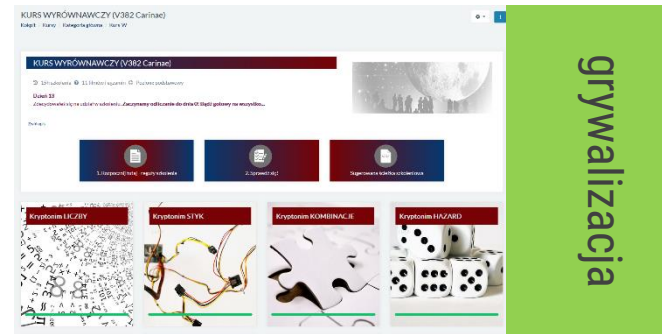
KURS WYRÓWNAWCZY (V382 Carinae)

Kokpit / Kursy / Kategoria główna / Kurs W

KURS WYRÓWNAWCZY (V382 Carinae)

13 uczestników · 11 Misji i wyzwań · Poziom zaawansowany

Dzień 13

Zaczytywanie się w szkolne szkolenia. Zaczynamy odliczanie do dnia 0. Bądź gotowy na wszystko...

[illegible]

1. Rozpocznij tutaj - reguły szkolenia

2. Sprawdź misji

Sugerowane ścieżki szkoleniowe

Kryptonim LICZBY

Kryptonim STYK

Kryptonim KOMBINACJE

Kryptonim HAZARD

grywalizacja